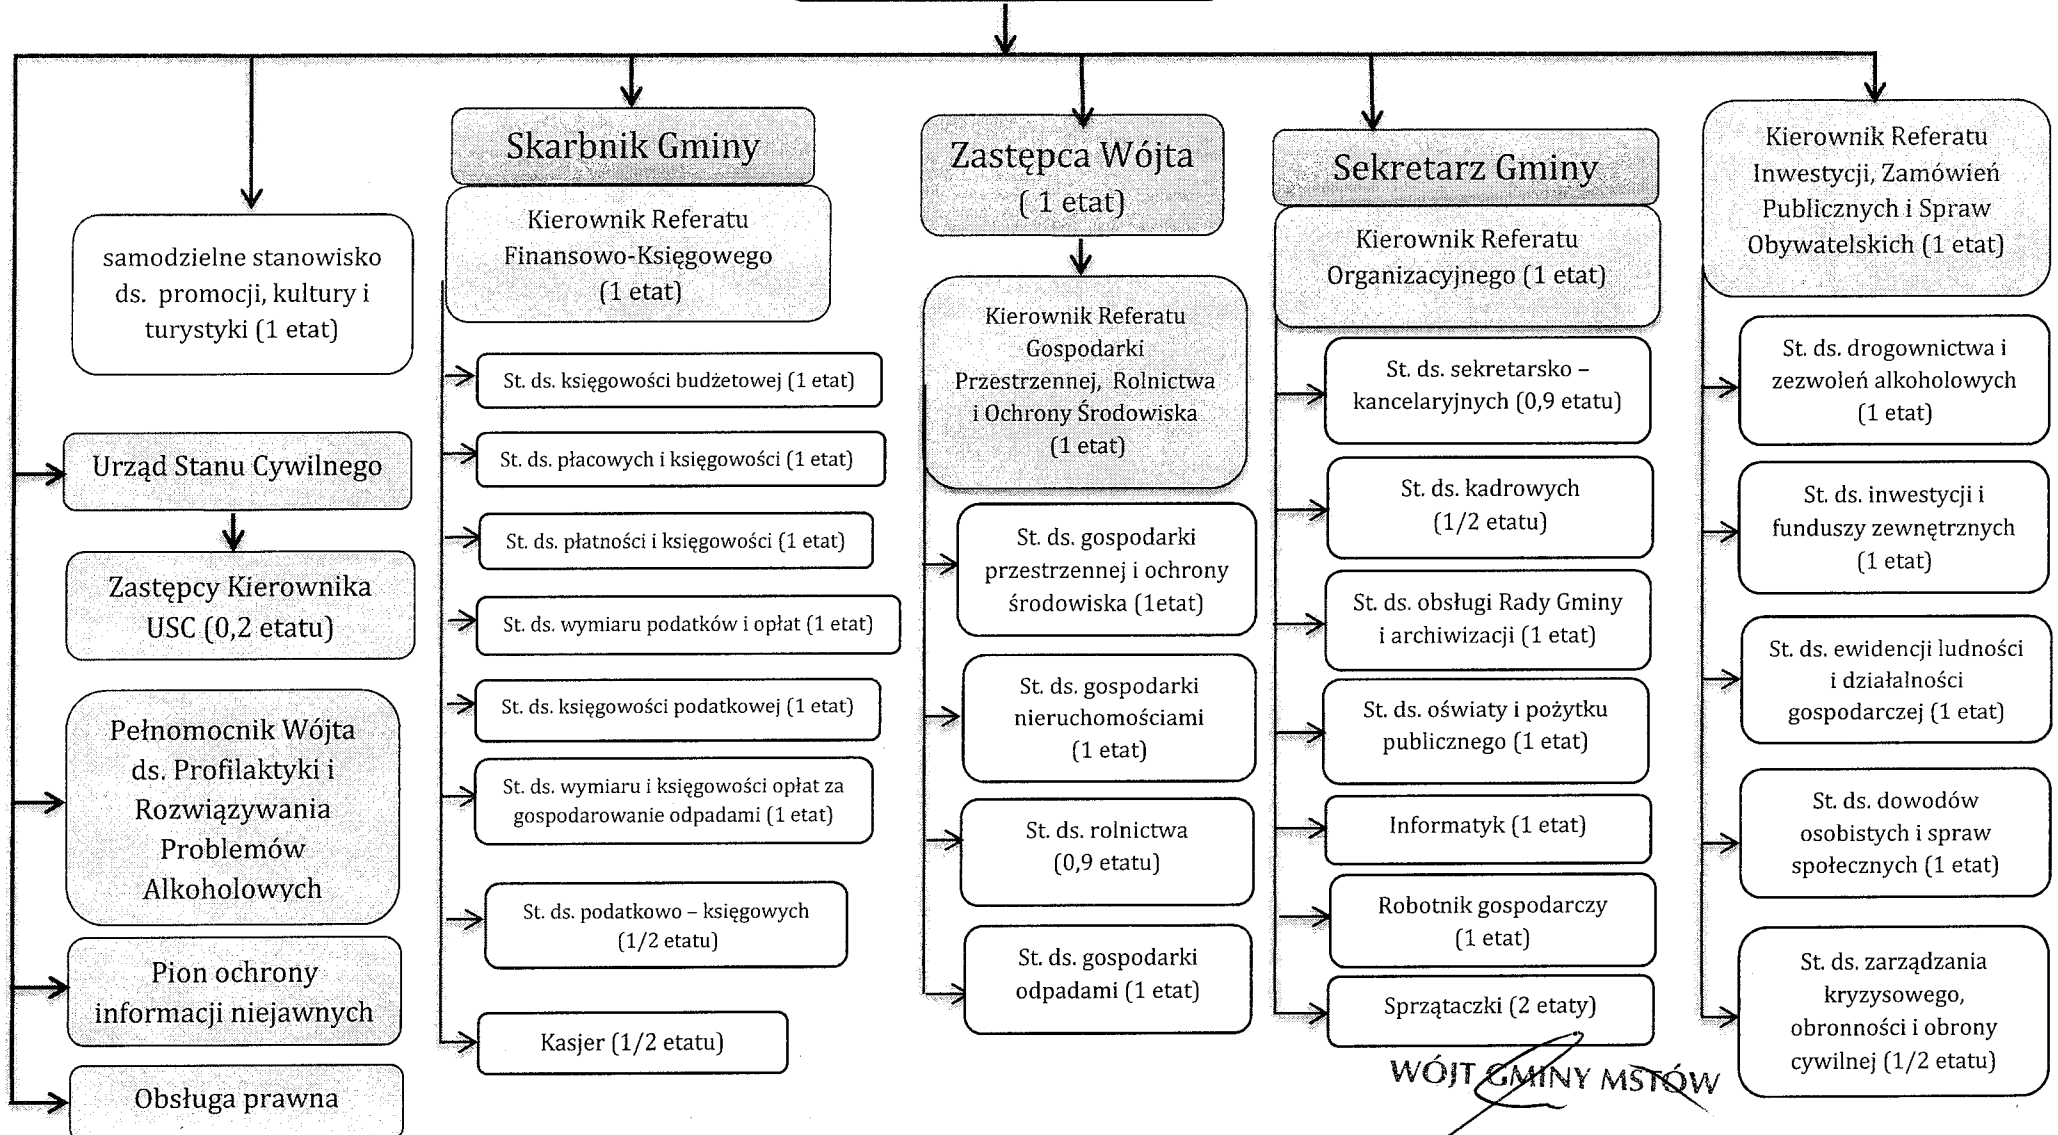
samodzielne stanowisko ds. promocji, kultury i turystyki (1 etat)

Urząd Stanu Cywilnego

Zastępcy Kierownika USC (0,2 etatu)

Pełnomocnik Wójta ds. Profilaktyki i Rozwiązywania Problemów Alkoholowych

Pion ochrony informacji niejawnych

Obsługa prawna

Skarbnik Gminy

Kierownik Referatu Finansowo-Księgowego (1 etat)

St. ds. księgowości budżetowej (1 etat)

St. ds. płacowych i księgowości (1 etat)

St. ds. płatności i księgowości (1 etat)

St. ds. wymiaru podatków i opłat (1 etat)

St. ds. księgowości podatkowej (1 etat)

St. ds. wymiaru i księgowości opłat za gospodarowanie odpadami (1 etat)

St. ds. podatkowo – księgowych (1/2 etatu)

Kasjer (1/2 etatu)

Zastępca Wójta ( 1 etat)

Kierownik Referatu Gospodarki Przestrzennej, Rolnictwa i Ochrony Środowiska (1 etat)

St. ds. gospodarki przestrzennej i ochrony środowiska (1etat)

St. ds. gospodarki nieruchomościami (1 etat)

St. ds. rolnictwa (0,9 etatu)

St. ds. gospodarki odpadami (1 etat)

Sekretarz Gminy

Kierownik Referatu Organizacyjnego (1 etat)

St. ds. sekretarsko – kancelaryjnych (0,9 etatu)

St. ds. kadrowych (1/2 etatu)

St. ds. obsługi Rady Gminy i archiwizacji (1 etat)

St. ds. oświaty i pożytku publicznego (1 etat)

Informatyk (1 etat)

Robotnik gospodarczy (1 etat)

Sprzątaczki (2 etaty)

Kierownik Referatu Inwestycji, Zamówień Publicznych i Spraw Obywatelskich (1 etat)

St. ds. drogownictwa i zezwoleń alkoholowych (1 etat)

St. ds. inwestycji i funduszy zewnętrznych (1 etat)

St. ds. ewidencji ludności i działalności gospodarczej (1 etat)

St. ds. dowodów osobistych i spraw społecznych (1 etat)

St. ds. zarządzania kryzysowego, obronności i obrony cywilnej (1/2 etatu)

WÓJT GMINY MSTÓW